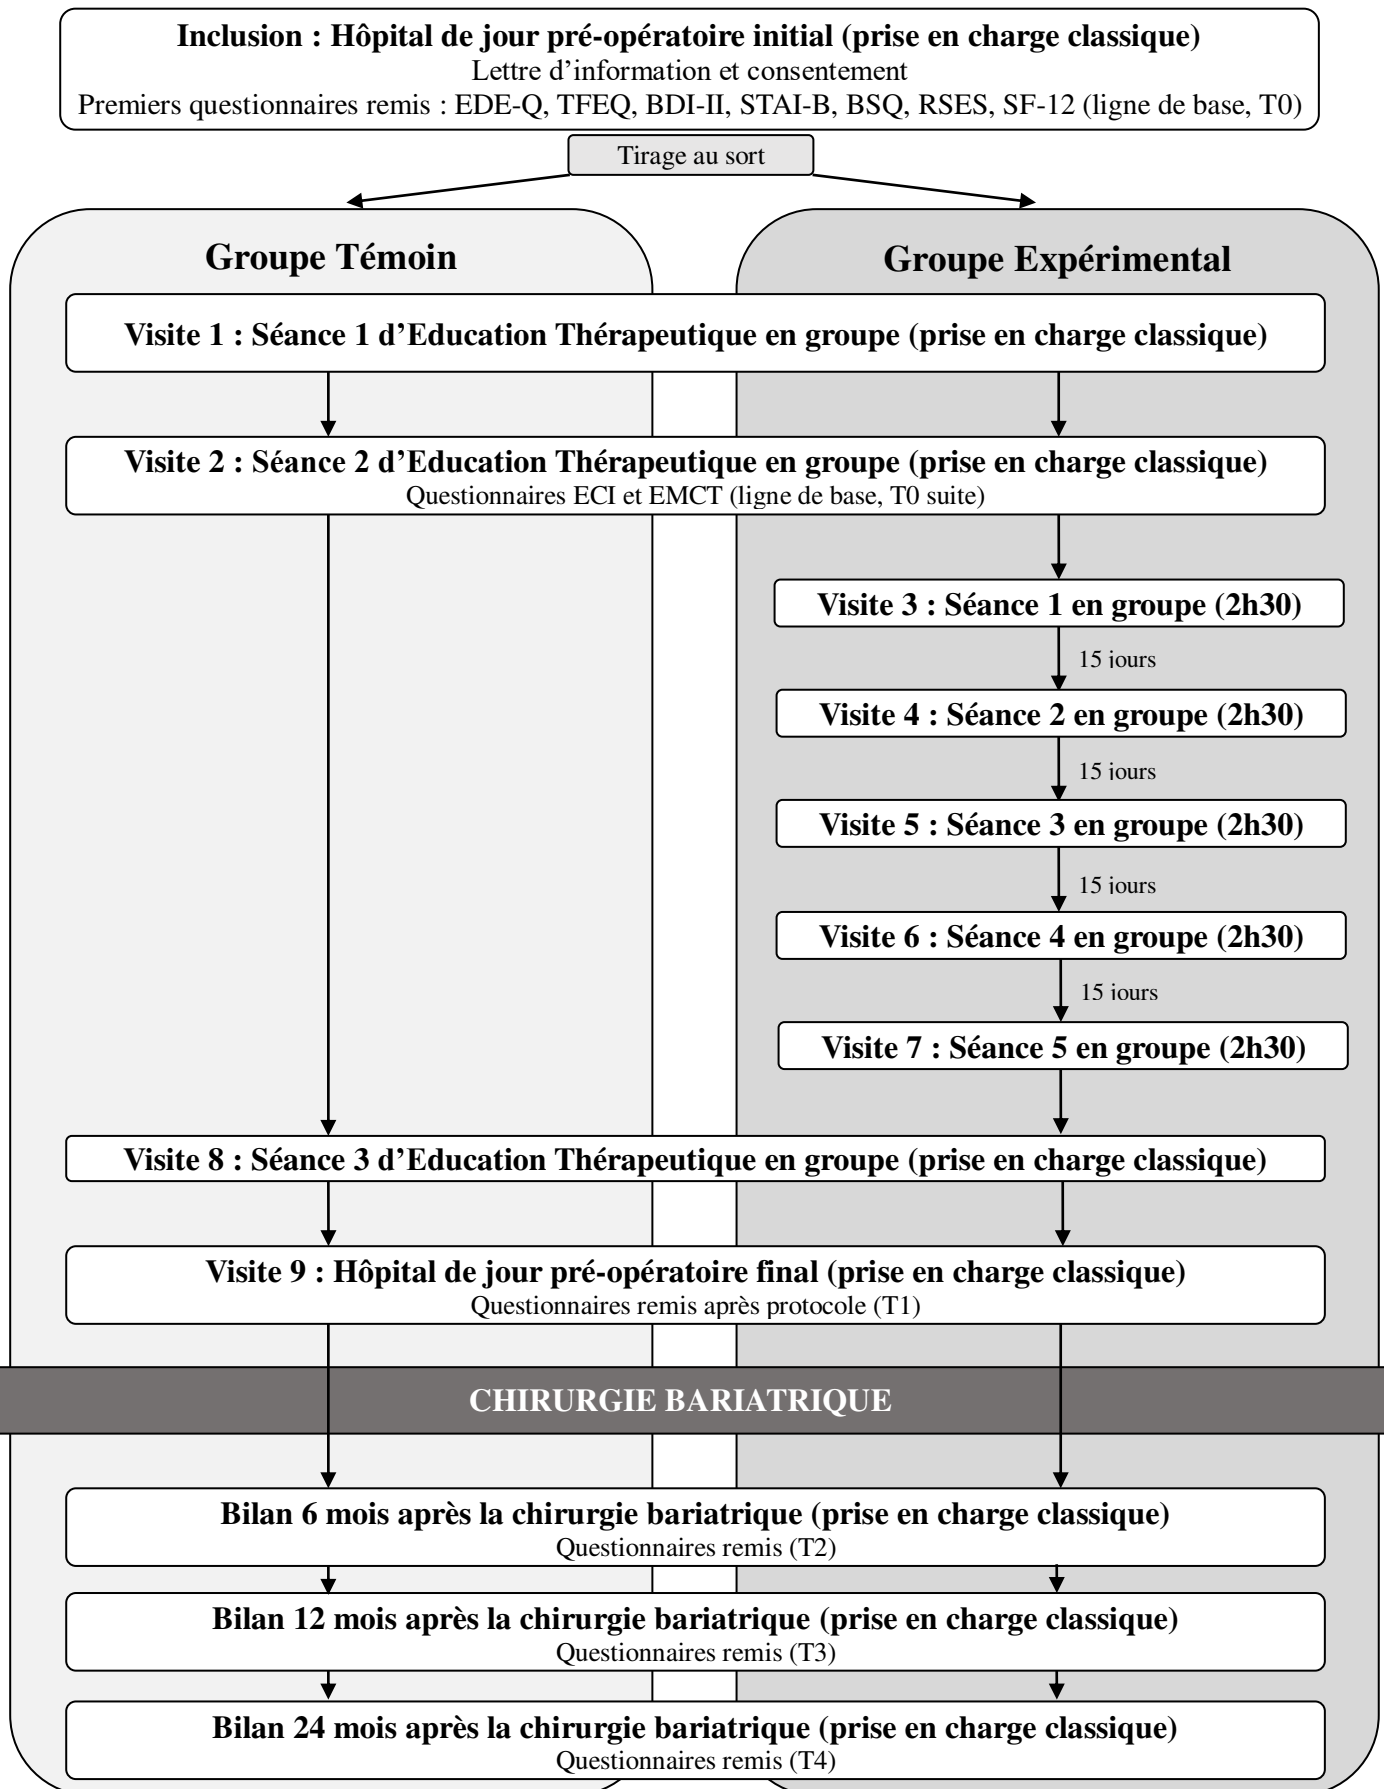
Inclusion : Hôpital de jour pré-opératoire initial (prise en charge classique)
Lettre d'information et consentement
Premiers questionnaires remis : EDE-Q, TFEQ, BDI-II, STAI-B, BSQ, RSES, SF-12 (ligne de base, T0)

Tirage au sort

Groupe Témoin

Groupe Expérimental

Visite 1 : Séance 1 d'Education Thérapeutique en groupe (prise en charge classique)

Visite 2 : Séance 2 d'Education Thérapeutique en groupe (prise en charge classique)
Questionnaires ECI et EMCT (ligne de base, T0 suite)

Visite 3 : Séance 1 en groupe (2h30)

15 jours

Visite 4 : Séance 2 en groupe (2h30)

15 jours

Visite 5 : Séance 3 en groupe (2h30)

15 jours

Visite 6 : Séance 4 en groupe (2h30)

15 jours

Visite 7 : Séance 5 en groupe (2h30)

Visite 8 : Séance 3 d'Education Thérapeutique en groupe (prise en charge classique)

Visite 9 : Hôpital de jour pré-opératoire final (prise en charge classique)
Questionnaires remis après protocole (T1)

CHIRURGIE BARIATRIQUE

Bilan 6 mois après la chirurgie bariatrique (prise en charge classique)
Questionnaires remis (T2)

Bilan 12 mois après la chirurgie bariatrique (prise en charge classique)
Questionnaires remis (T3)

Bilan 24 mois après la chirurgie bariatrique (prise en charge classique)
Questionnaires remis (T4)